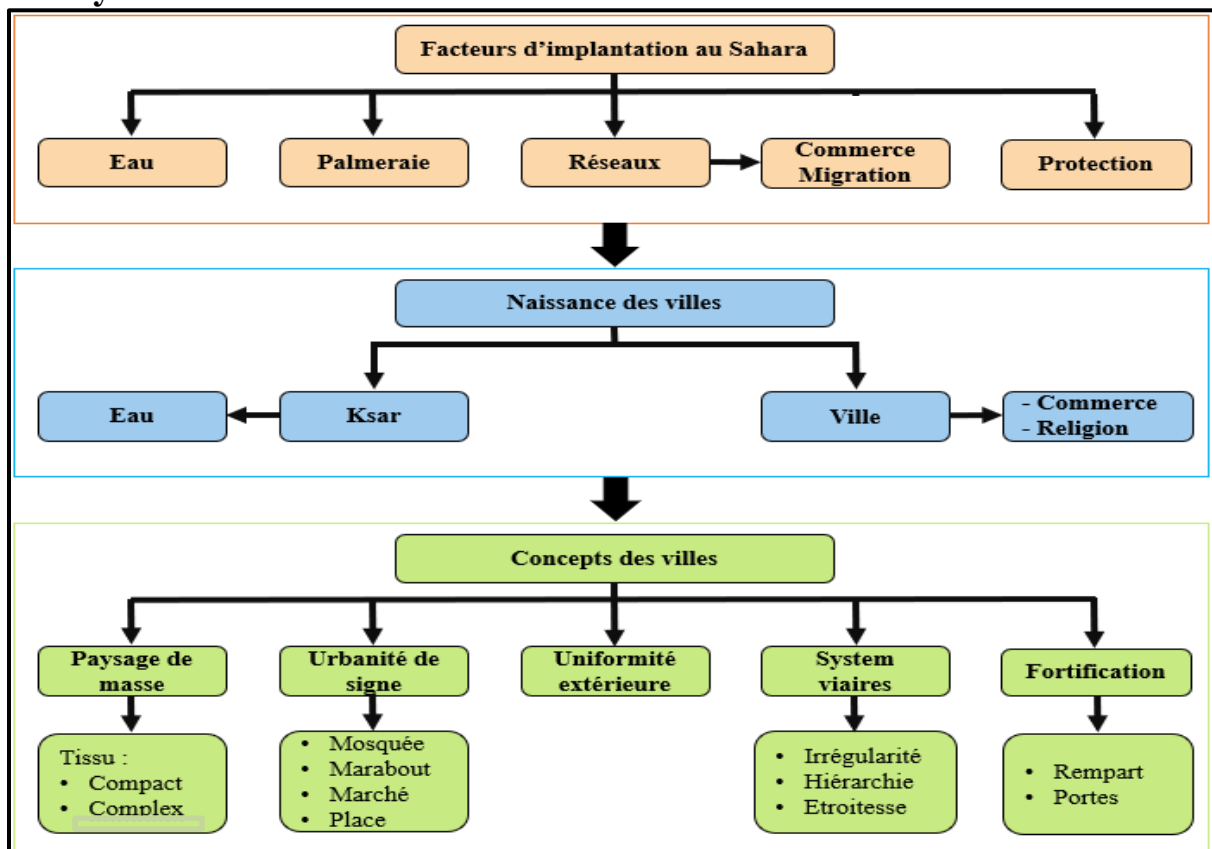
Facteurs d'implantation au Sahara

Eau

Palmeraie

Réseaux

Commerce Migration

Protection

Naissance des villes

Eau

Ksar

Ville

- Commerce
- Religion

Concepts des villes

Paysage de masse

Urbanité de signe

Uniformité extérieure

System viaires

Fortification

Tissu :
- Compact
- Complex

- Mosquée
- Marabout
- Marché
- Place

- Irrégularité
- Hiérarchie
- Etroitesse

- Rempart
- Portes